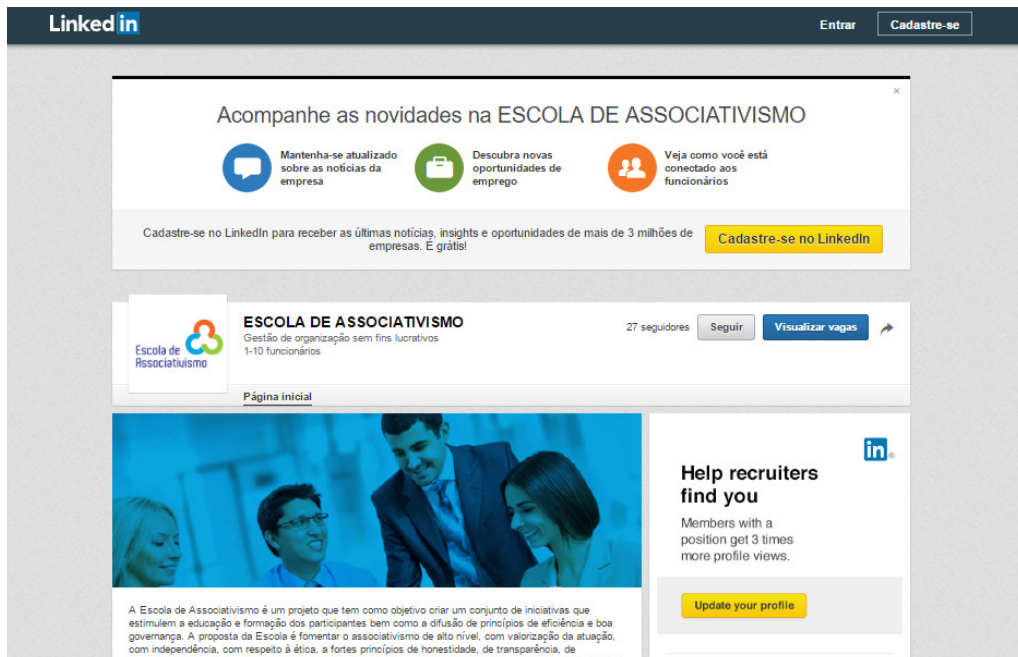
LinkedIn

Entrar

Cadastre-se

Acompanhe as novidades na ESCOLA DE ASSOCIATIVISMO

Mantenha-se atualizado sobre as notícias da empresa

Descubra novas oportunidades de emprego

Veja como você está conectado aos funcionários

Cadastre-se no LinkedIn para receber as últimas notícias, insights e oportunidades de mais de 3 milhões de empresas. É grátis!

Cadastre-se no LinkedIn

Escola de Associativismo

ESCOLA DE ASSOCIATIVISMO

Gestão de organização sem fins lucrativos

1-10 funcionários

27 seguidores

Seguir

Visualizar vagas

Página inicial

in

Help recruiters find you

Members with a position get 3 times more profile views.

Update your profile

A Escola de Associativismo é um projeto que tem como objetivo criar um conjunto de iniciativas que estimulem a educação e formação dos participantes bem como a difusão de princípios de eficiência e boa governança. A proposta da Escola é fomentar o associativismo de alto nível, com valorização da atuação, com independência, com respeito à ética, a fortes princípios de honestidade, de transparência, de